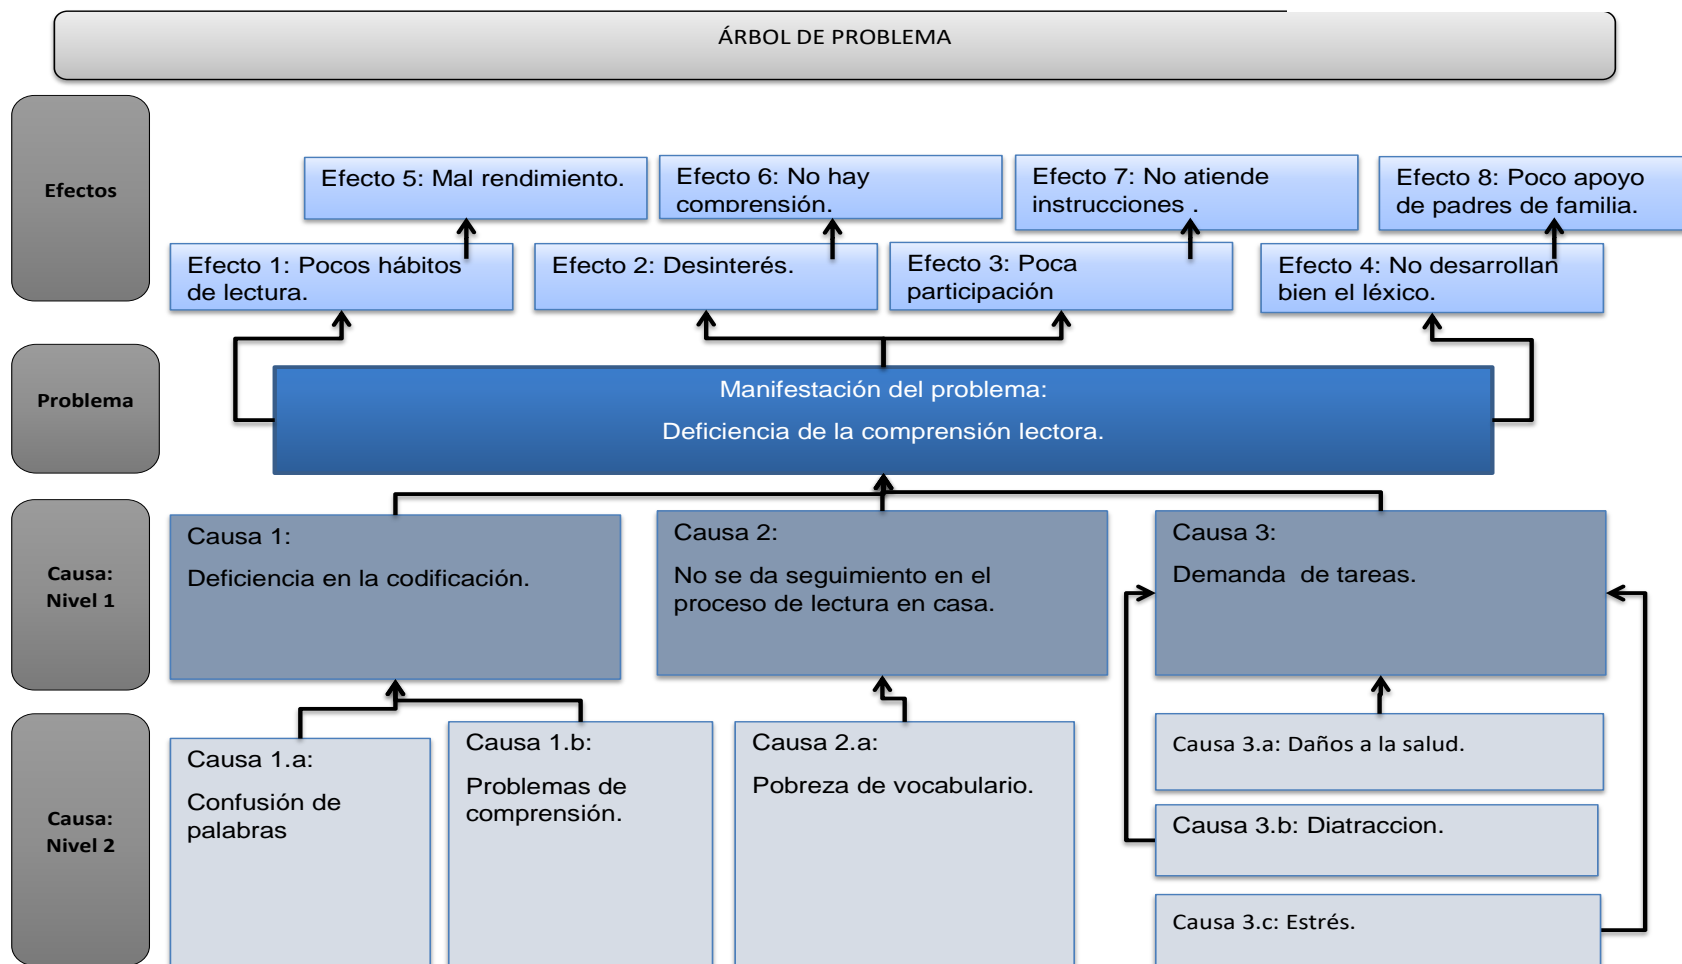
ÁRBOL DE PROBLEMA

Efectos

Efecto 5: Mal rendimiento.

Efecto 6: No hay comprensión.

Efecto 7: No atiende instrucciones .

Efecto 8: Poco apoyo de padres de familia.

Efecto 1: Pocos hábitos de lectura.

Efecto 2: Desinterés.

Efecto 3: Poca participación

Efecto 4: No desarrollan bien el léxico.

Problema

Manifestación del problema:

Deficiencia de la comprensión lectora.

Causa: Nivel 1

Causa 1:

Deficiencia en la codificación.

Causa 2:

No se da seguimiento en el proceso de lectura en casa.

Causa 3:

Demanda de tareas.

Causa: Nivel 2

Causa 1.a:

Confusión de palabras

Causa 1.b:

Problemas de comprensión.

Causa 2.a:

Pobreza de vocabulario.

Causa 3.a: Daños a la salud.

Causa 3.b: Diatraccion.

Causa 3.c: Estrés.